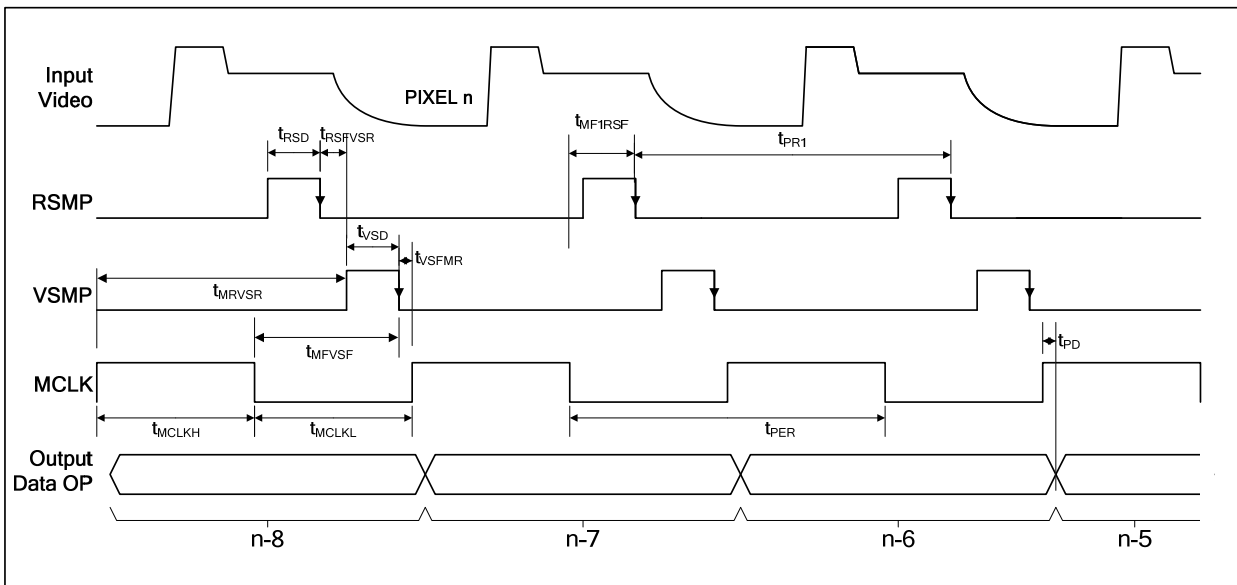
Input Video

PIXEL n

$t_{RSD}$ $t_{RSFVSR}$

$t_{MF1RSF}$

$t_{PR1}$

RSMP

$t_{VSD}$

$t_{VSFMR}$

VSMP

$t_{MRVSR}$

$t_{MFVSF}$

$t_{PD}$

MCLK

$t_{MCLKH}$ $t_{MCLKL}$

$t_{PER}$

Output Data OP

n-8

n-7

n-6

n-5